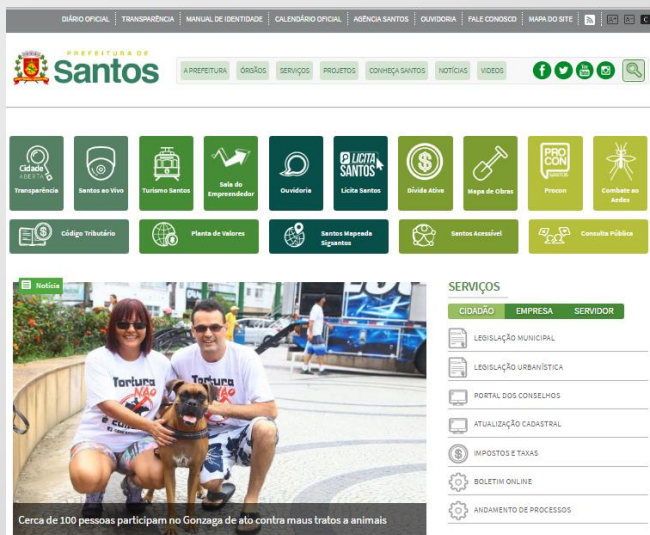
DIÁRIO OFICIAL | TRANSPARÊNCIA | MANUAL DE IDENTIDADE | CALENDÁRIO OFICIAL | AGÊNCIA SANTOS | OUVIDORIA | FALE CONOSCO | MAPA DO SITE

PREFEITURA DE Santos

A PREFEITURA | ÓRGÃOS | SERVIÇOS | PROJETOS | CONHEÇA SANTOS | NOTÍCIAS | VÍDEOS

Cidade ABERTA Transparência
Santos ao Vivo
Turismo Santos
Sala do Empreendedor
Ouvidoria
LICITA SANTOS Licita Santos
Dívida Ativa
Mapa de Obras
PROCON SANTOS Procon
Combate ao Aedes

Código Tributário
Planta de Valores
Santos Mapeada Sigsantos
Santos Acessível
Consulta Pública

Notícia

Tortura Não
Tortura Não

Cerca de 100 pessoas participam no Gonzaga de ato contra maus tratos a animais

SERVIÇOS
CIDADÃO | EMPRESA | SERVIDOR
LEGISLAÇÃO MUNICIPAL
LEGISLAÇÃO URBANÍSTICA
PORTAL DOS CONSELHOS
ATUALIZAÇÃO CADASTRAL
IMPOSTOS E TAXAS
BOLETIM ONLINE
ANDAMENTO DE PROCESSOS